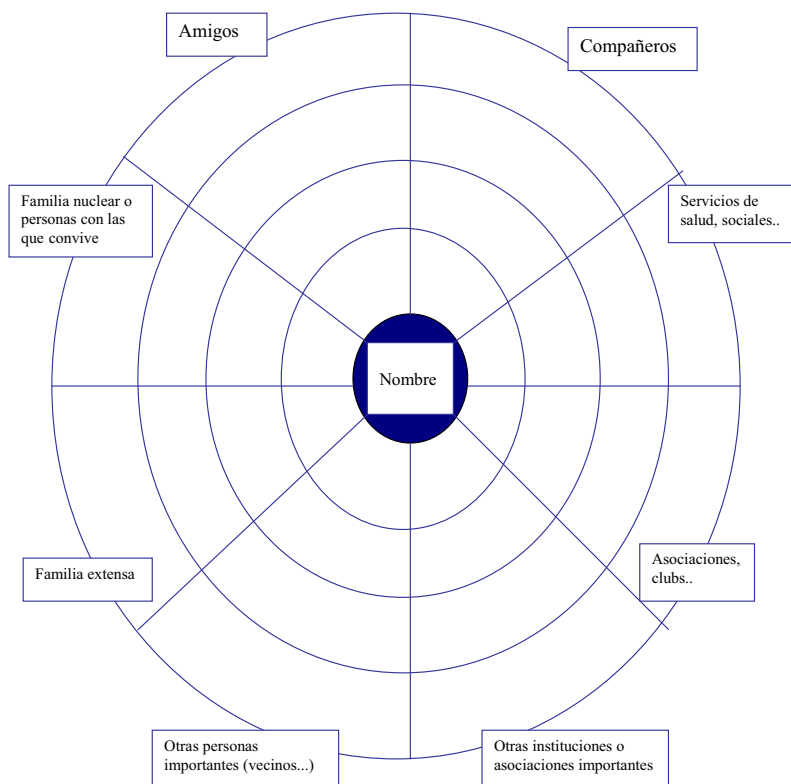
Amigos

Compañeros

Familia nuclear o personas con las que convive

Servicios de salud, sociales..

Nombre

Familia extensa

Asociaciones, clubs..

Otras personas importantes (vecinos...)

Otras instituciones o asociaciones importantes